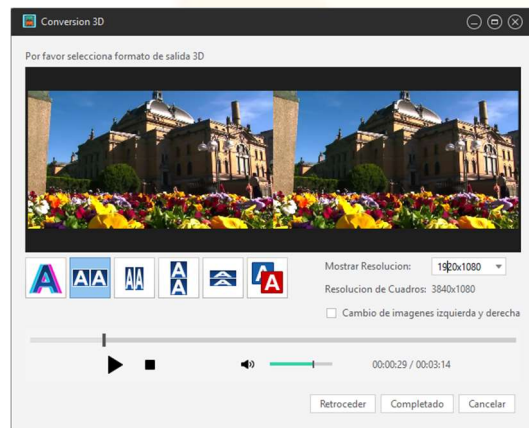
Conversion 3D

Por favor selecciona formato de salida 3D

Mostrar Resolucion: 1920x1080

Resolucion de Cuadros: 3840x1080

Cambio de imagenes izquierda y derecha

00:00:29 / 00:03:14

Retroceder Completado Cancelar